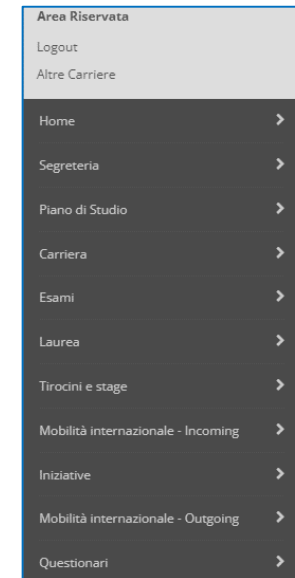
Area Riservata
Logout
Altre Carriere
Home
Segreteria
Piano di Studio
Carriera
Esami
Laurea
Tirocini e stage
Mobilità internazionale - Incoming
Iniziative
Mobilità internazionale - Outgoing
Questionari